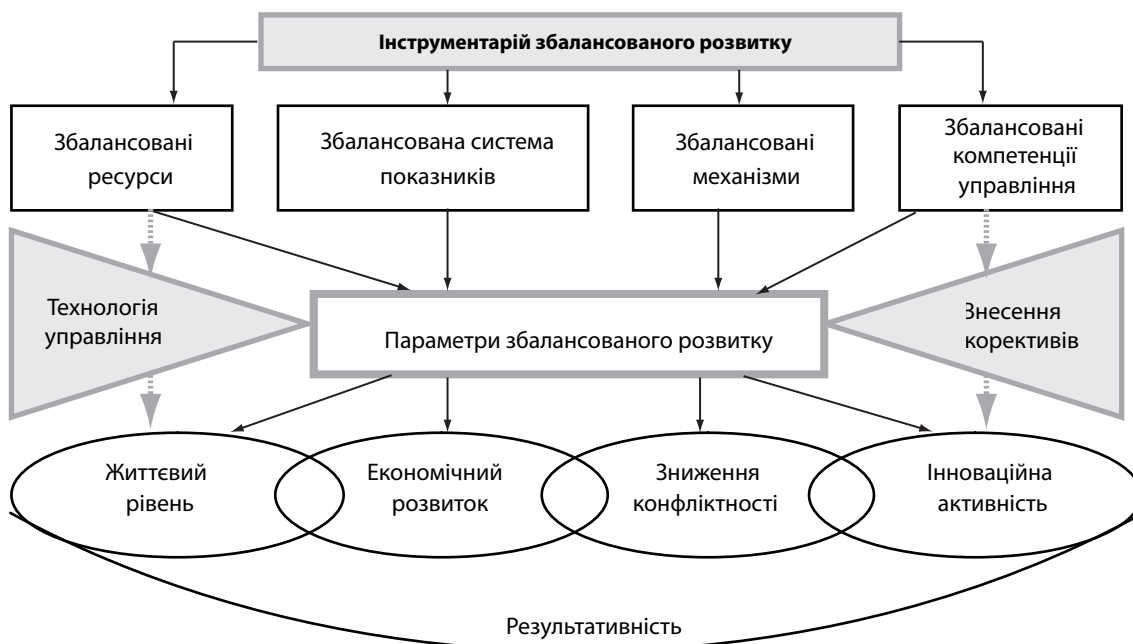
Інструментарій збалансованого розвитку

Збалансовані ресурси

Збалансована система показників

Збалансовані механізми

Збалансовані компетенції управління

Технологія управління

Параметри збалансованого розвитку

Знесення корективів

Життєвий рівень

Економічний розвиток

Зниження конфліктності

Інноваційна активність

Результативність